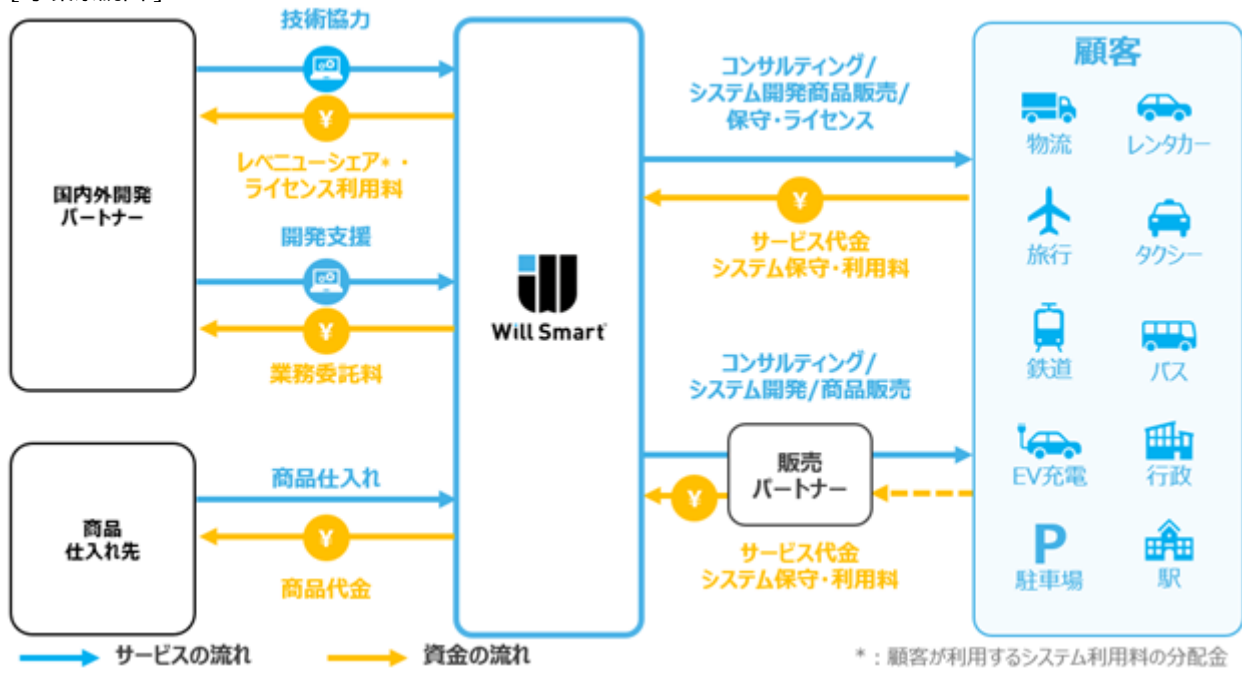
国内外開発
パートナー

技術協力
¥
レベニューシェア*・
ライセンス利用料

開発支援
¥
業務委託料

商品
仕入れ先

商品仕入れ
¥
商品代金

Will Smart

コンサルティング/
システム開発商品販売/
保守・ライセンス

¥
サービス代金
システム保守・利用料

コンサルティング/
システム開発/商品販売

販売
パートナー

¥
サービス代金
システム保守・利用料

顧客
物流
レンタカー
旅行
タクシー
鉄道
バス
EV充電
行政
P
駐車場
駅

サービスの流れ
資金の流れ
*：顧客が利用するシステム利用料の分配金